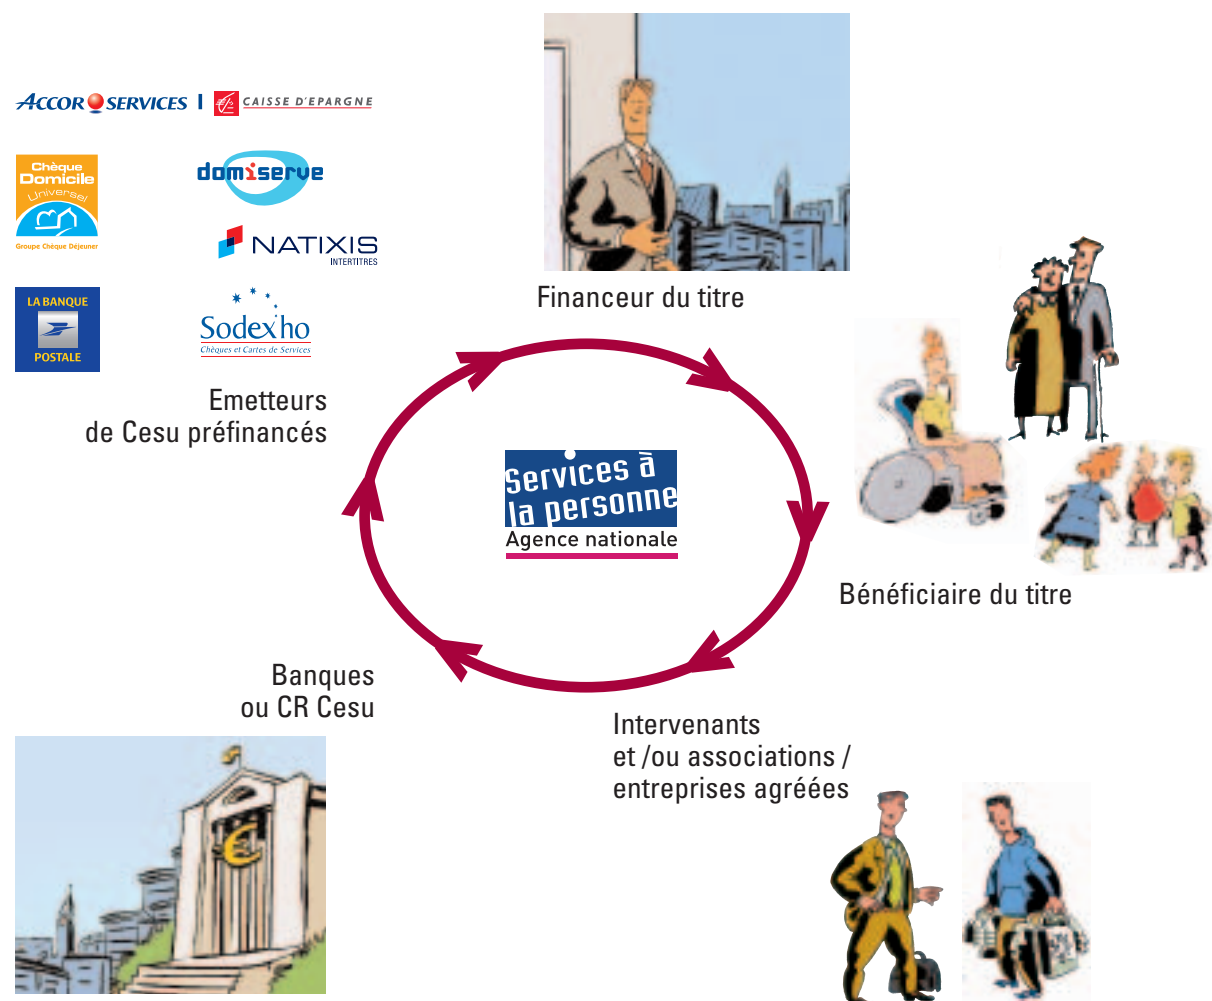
ACCOR SERVICES | CAISSE D'EPARGNE

Chèque Domicile Universel
Groupe Chèque Déjeuner

domiserve

NATIXIS
INTERTITRES

LA BANQUE POSTALE

Sodexho
Chèques et Cartes de Services

Emetteurs
de Cesu préfinancés

Financeur du titre

Services à la personne
Agence nationale

Bénéficiaire du titre

Banques
ou CR Cesu

Intervenants
et /ou associations /
entreprises agréées